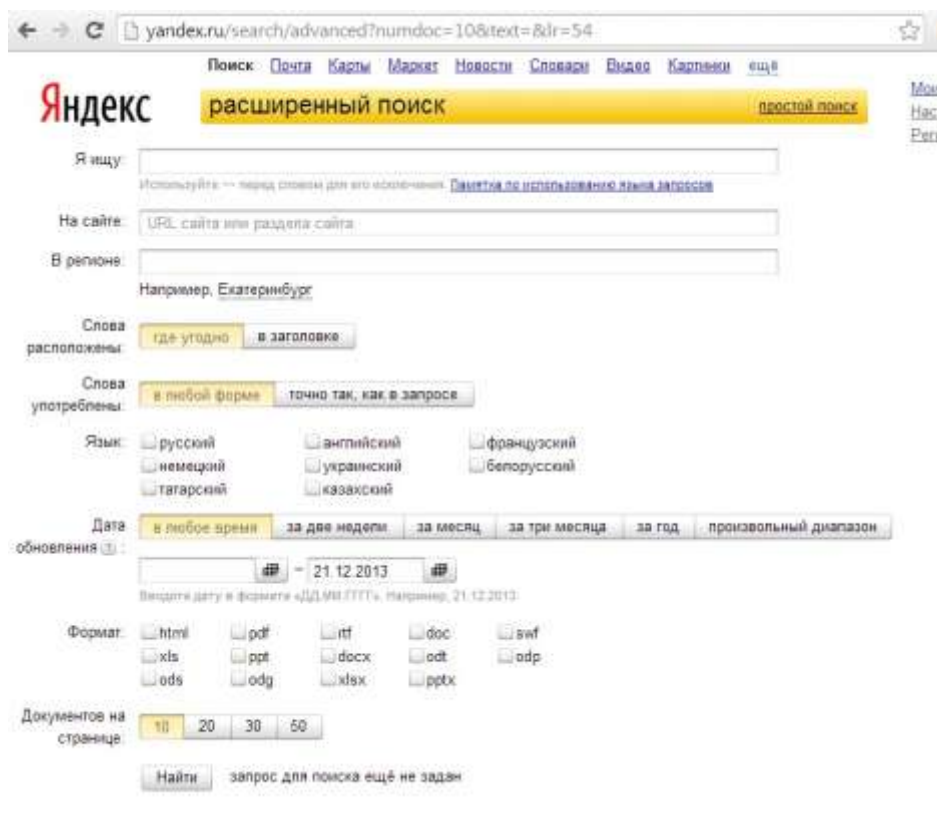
yandex.ru/search/advanced?numdoc=10&text=&lr=54

Поиск Почта Карты Маркет Новости Словари Видео Картинки ещё

Яндекс расширенный поиск простой поиск

Мо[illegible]
Нас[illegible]
Рег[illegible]

Я ищу:

Используйте ~~ перед словом для его исключения. Памятка по использованию языка запросов

На сайте: URL сайта или раздела сайта

В регионе:

Например, Екатеринбург

Слова расположены: где угодно в заголовке

Слова употреблены: в любой форме точно так, как в запросе

Язык: русский английский французский немецкий украинский белорусский татарский казахский

Дата обновления: в любое время за две недели за месяц за три месяца за год произвольный диапазон

– 21.12.2013

Вводите дату в формате «ДД.ММ.ГГГГ». Например, 21.12.2013

Формат: html pdf rtf doc swf xls ppt docx odt odp ods odg xlsx pptx

Документов на странице: 10 20 30 50

Найти запрос для поиска ещё не задан